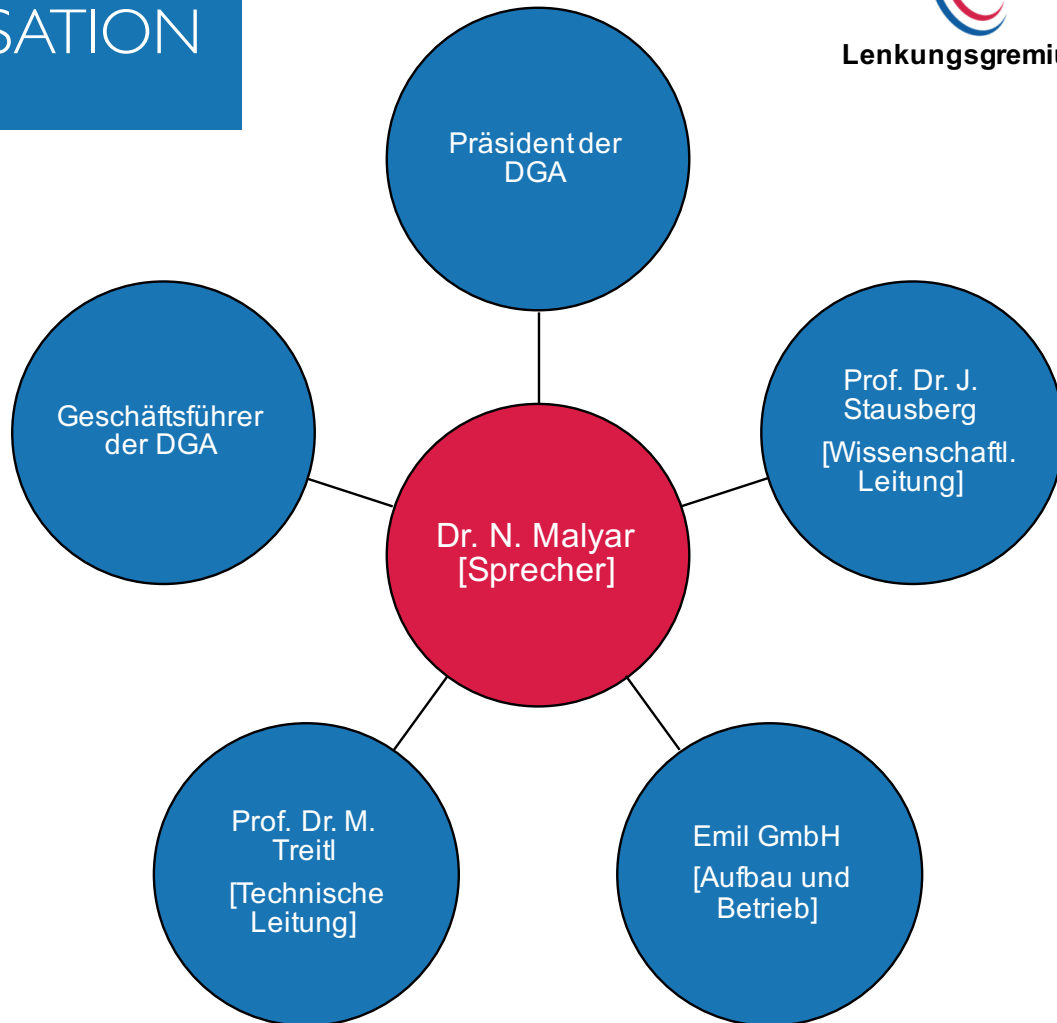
SATION

Lenkungsgremiu

Präsident der DGA

Geschäftsführer der DGA

Prof. Dr. J. Stausberg

[Wissenschaftl. Leitung]

Dr. N. Malyar [Sprecher]

Prof. Dr. M. Treitl

[Technische Leitung]

Emil GmbH

[Aufbau und Betrieb]